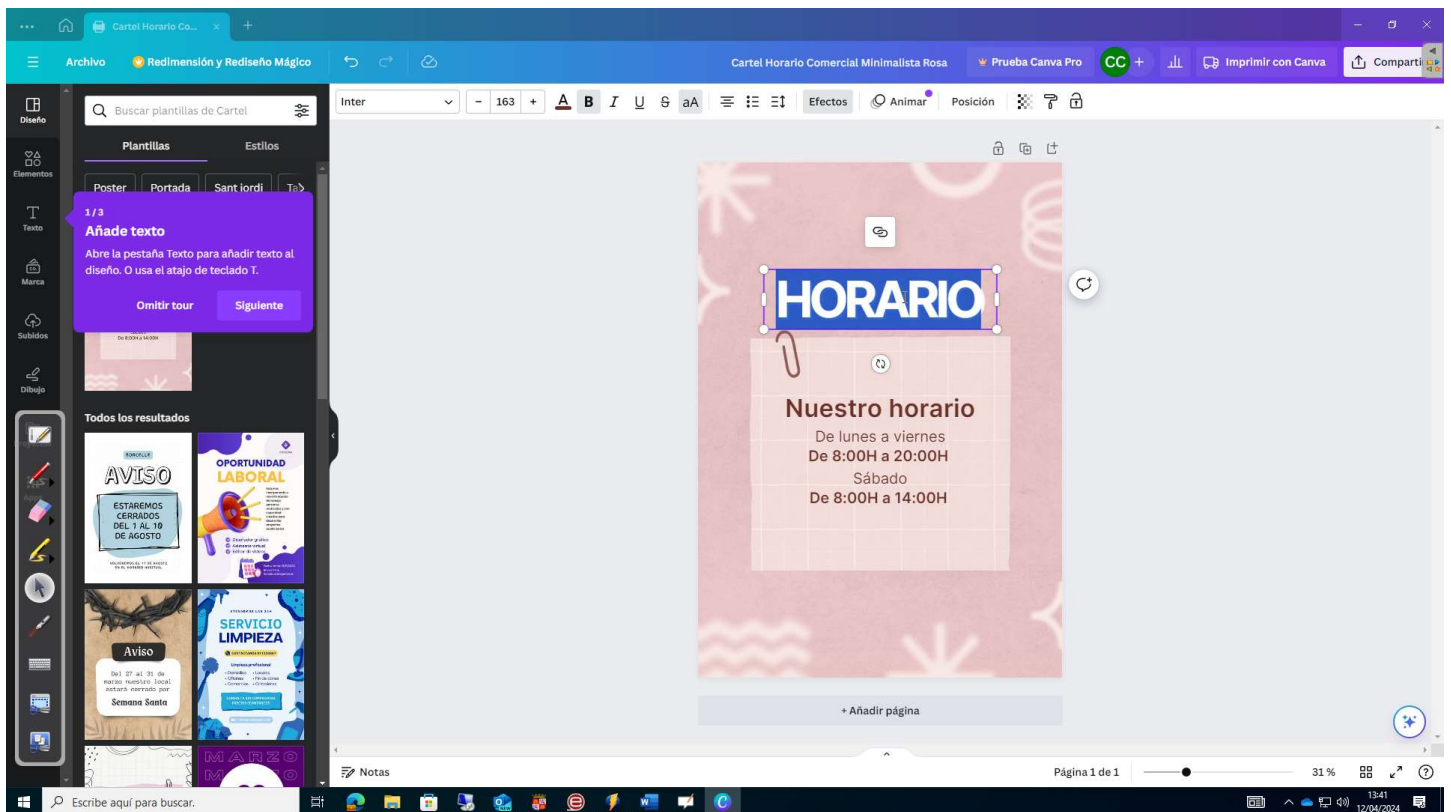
Cartel Horario Co... ×

Archivo
Redimensión y Rediseño Mágico
Cartel Horario Comercial Minimalista Rosa
Prueba Canva Pro
CC
Imprimir con Canva
Comparti

Diseño
Elementos
Texto
Marca
Subidos
Dibujo

Buscar plantillas de Cartel
Plantillas
Estilos
Poster
Portada
Sant jordi

1/3
Añade texto
Abre la pestaña Texto para añadir texto al diseño. O usa el atajo de teclado T.
Omitir tour
Siguiente

Todos los resultados

AVISO
ESTAREMOS CERRADOS DEL 1 AL 10 DE AGOSTO

OPORTUNIDAD LABORAL

Aviso
Del 27 al 31 de marzo nuestro local estará cerrado por
Semana Santa

SERVICIO LIMPIEZA

Inter
163
Efectos
Animar
Posición

HORARIO
Nuestro horario
De lunes a viernes
De 8:00H a 20:00H
Sábado
De 8:00H a 14:00H

+ Añadir página

Notas
Página 1 de 1
31 %

Escribe aquí para buscar.
13:41
12/04/2024